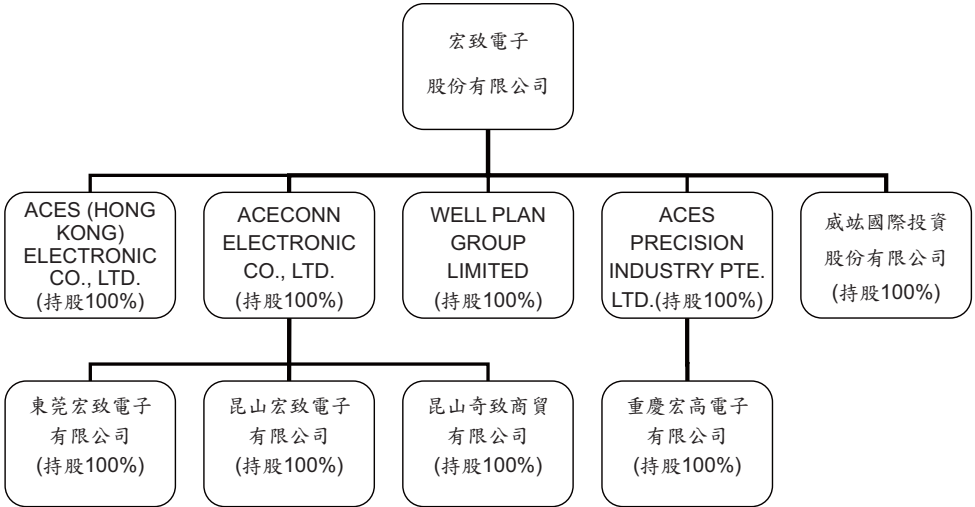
宏致電子
股份有限公司

ACES (HONG KONG) ELECTRONIC CO., LTD.
(持股100%)

ACECONN ELECTRONIC CO., LTD.
(持股100%)

WELL PLAN GROUP LIMITED
(持股100%)

ACES PRECISION INDUSTRY PTE. LTD.(持股100%)

威竑國際投資
股份有限公司
(持股100%)

東莞宏致電子
有限公司
(持股100%)

昆山宏致電子
有限公司
(持股100%)

昆山奇致商貿
有限公司
(持股100%)

重慶宏高電子
有限公司
(持股100%)